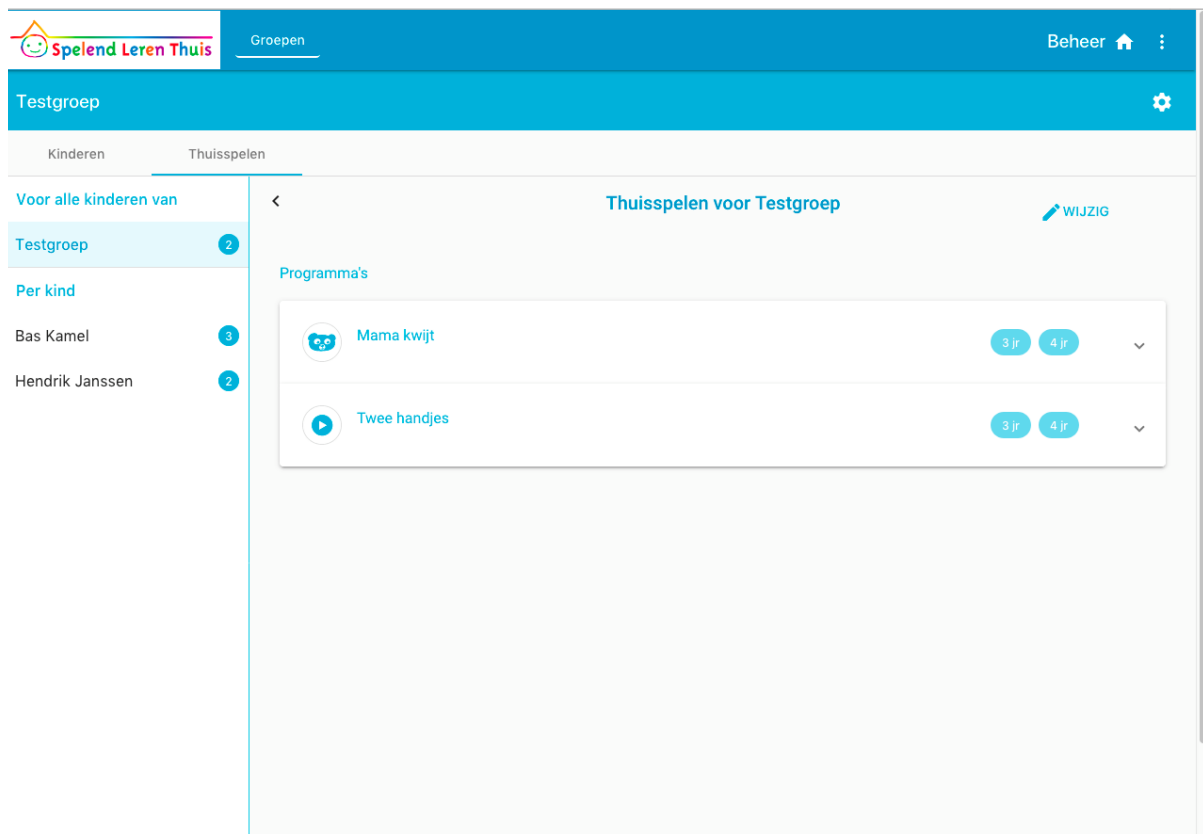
Spelend Leren Thuis

Groepen

Beheer

Testgroep

Kinderen

Thuisspelen

Voor alle kinderen van

Testgroep 2

Per kind

Bas Kamel 3

Hendrik Janssen 2

Thuisspelen voor Testgroep

WIJZIG

Programma's

Mama kwijt

3 jr 4 jr

Twee handjes

3 jr 4 jr